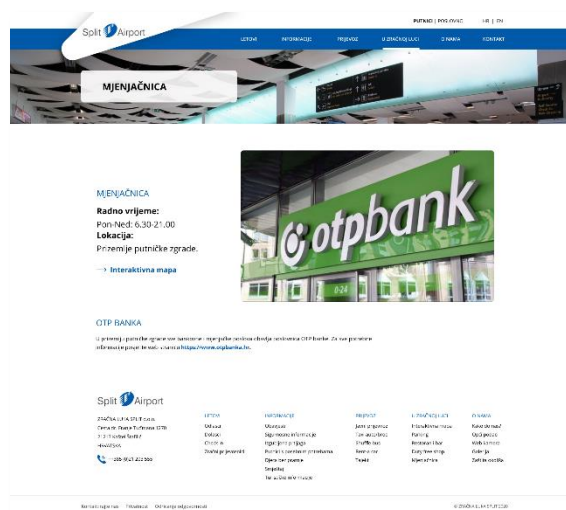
PUTNIKI | POSLOVNI HR | EN

Split Airport

LETOVI INFORMACIJE PRIJEVOZ U ZRAČNOJ LUCI O NAMA KONTAKT

MJENJAČNICA

MJENJAČNICA

Radno vrijeme:
Pon-Ned: 6.30-21.00
Lokacija:
Prizemlje putničke zgrade.

→ Interaktivna mapa

otpbank

OTP BANKA

U prizemlju putničke zgrade se nalazi mjenjačnica i bankomat OTP banke. Za sve potrebne informacije posjetite stranicu https://www.otpbanka.hr.

Split Airport

ZRAČNA LUKA SPLIT d.o.o.
Cesta dr. Franje Tuđmana 1270
21217 Kaštel Štafilić
HRVATSKA

+385 (0)21 203 555

LETOVI
Odlazak
Dolazak
Charter
Zračni prijevoznici

INFORMACIJE
Obavijesti
Sigurnosne informacije
Izgubljena prtljaga
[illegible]
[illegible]
Smještaj
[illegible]

PRIJEVOZ
Javni prijevoz
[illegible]
Shuttle bus
Rent-a-car
Taxi

U ZRAČNOJ LUCI
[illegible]
Parking
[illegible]
Duty free shop
Mjenjačnica

O NAMA
Kako do nas?
Opći podaci
Web kamera
Galerija
Zaštita osobnih

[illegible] © ZRAČNA LUKA SPLIT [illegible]